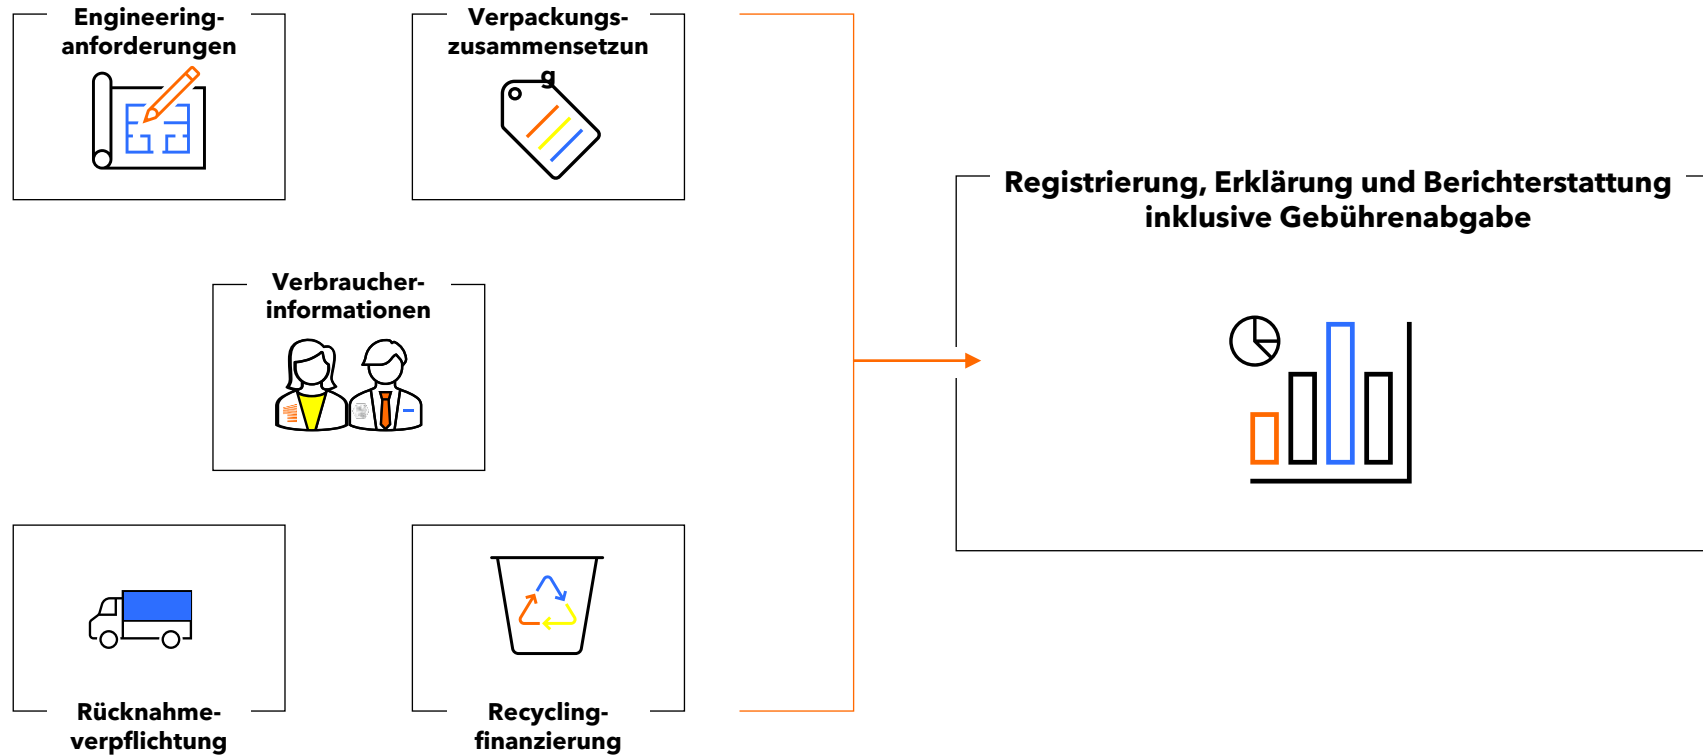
Engineering-anforderungen

Verpackungs-zusammensetzun g

Verbraucher-informationen

Rücknahme-verpflichtung

Recycling-finanzierung

Registrierung, Erklärung und Berichterstattung inklusive Gebührenabgabe